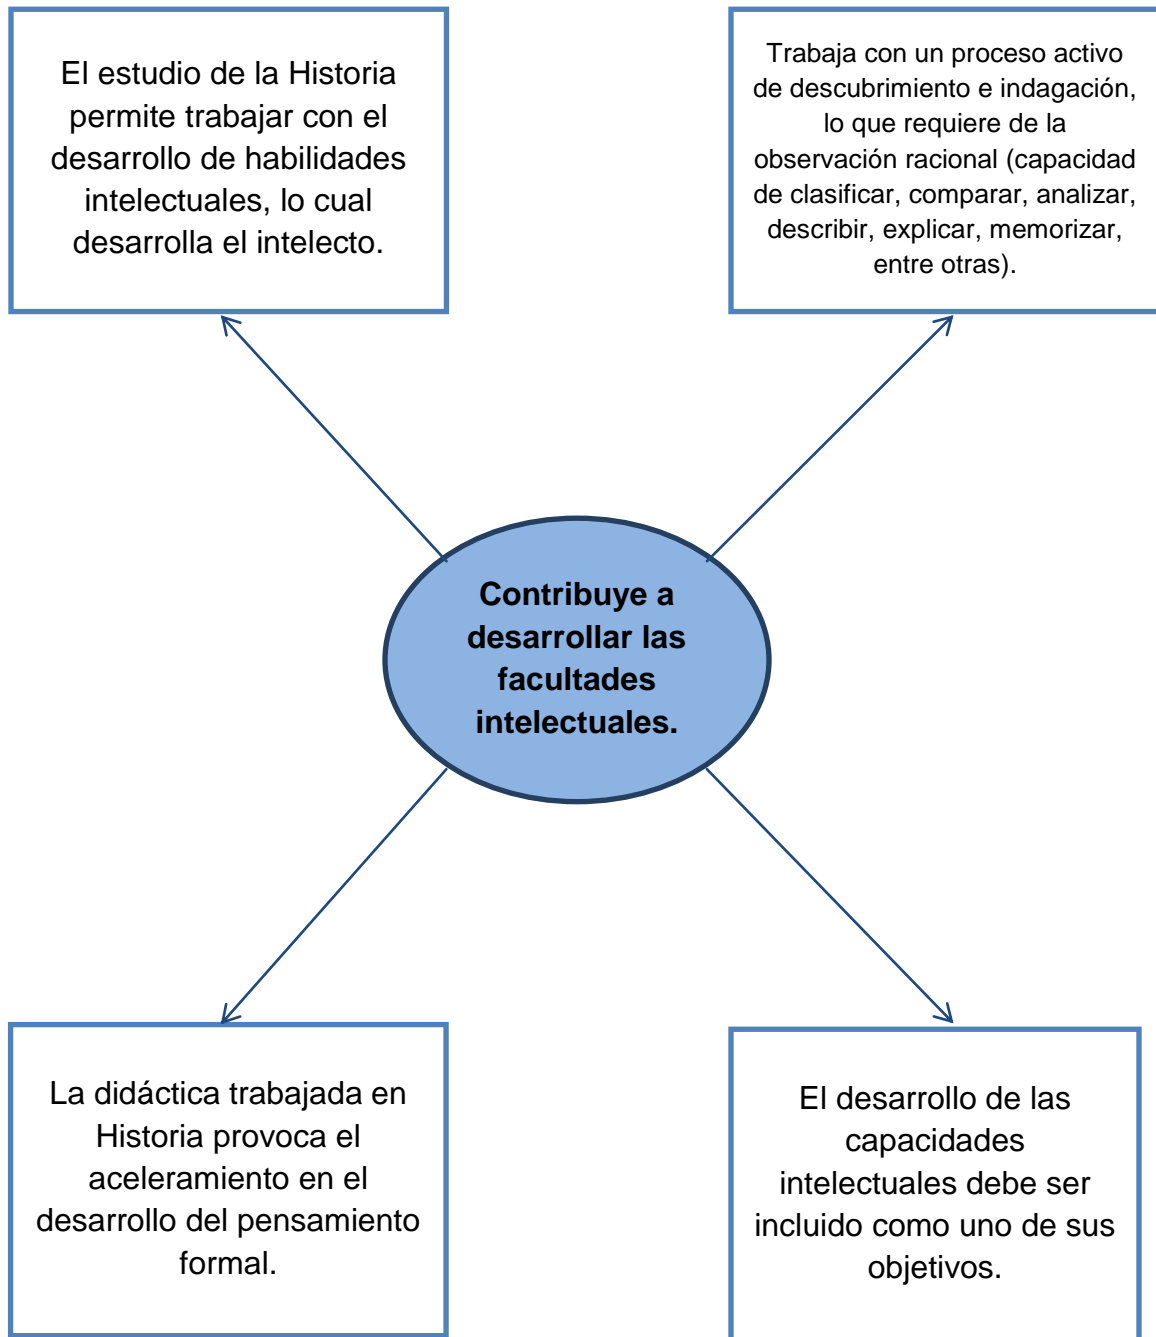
El estudio de la Historia permite trabajar con el desarrollo de habilidades intelectuales, lo cual desarrolla el intelecto.

Trabaja con un proceso activo de descubrimiento e indagación, lo que requiere de la observación racional (capacidad de clasificar, comparar, analizar, describir, explicar, memorizar, entre otras).

Contribuye a desarrollar las facultades intelectuales.

La didáctica trabajada en Historia provoca el aceleramiento en el desarrollo del pensamiento formal.

El desarrollo de las capacidades intelectuales debe ser incluido como uno de sus objetivos.